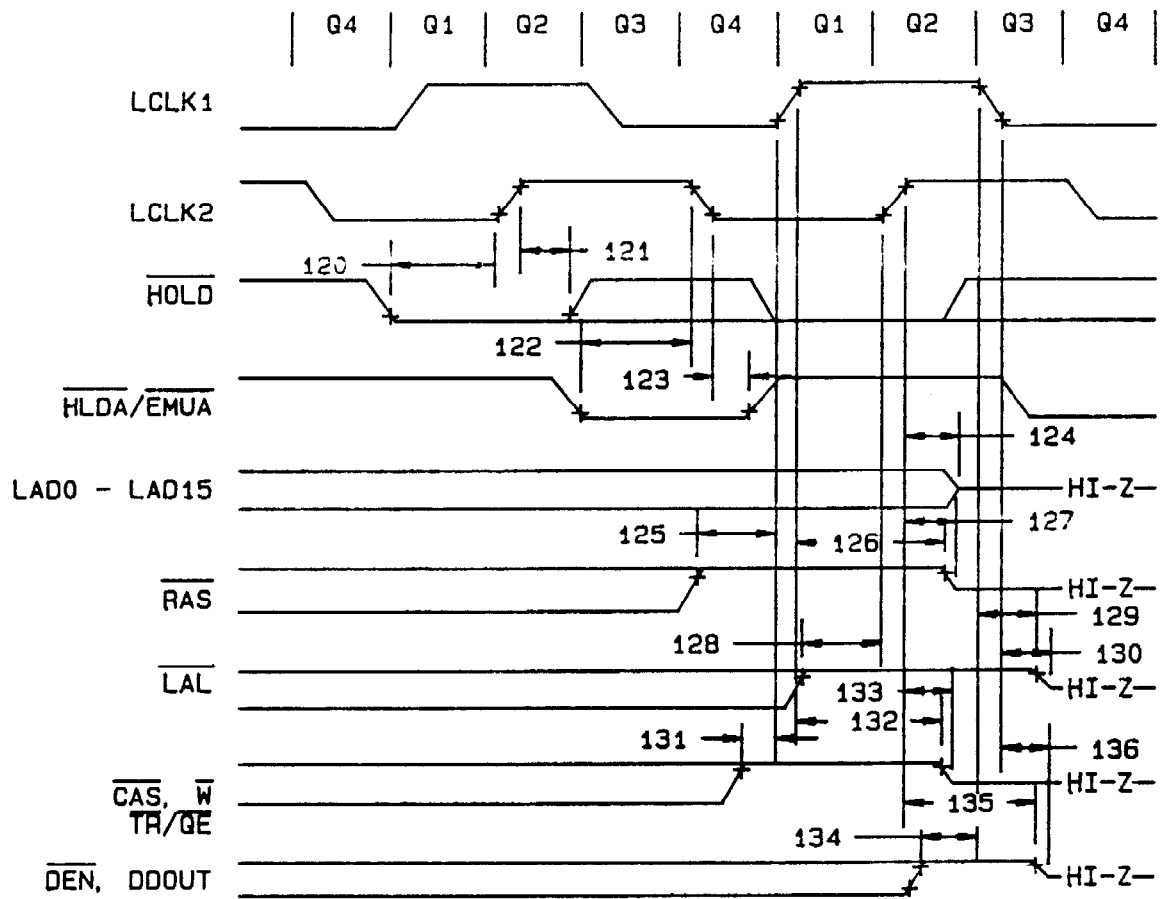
Q4 Q1 Q2 Q3 Q4 Q1 Q2 Q3 Q4

LCLK1

LCLK2

120

121

$\overline{HOLD}$

122

123

$\overline{HLDA}/\overline{EMUA}$

124

LAD0 - LAD15

HI-Z

125

126

127

$\overline{RAS}$

HI-Z

129

128

130

$\overline{LAL}$

133

HI-Z

132

131

136

$\overline{CAS}$, $\overline{W}$

$\overline{TR}/\overline{QE}$

HI-Z

135

134

$\overline{DEN}$, DDOUT

HI-Z